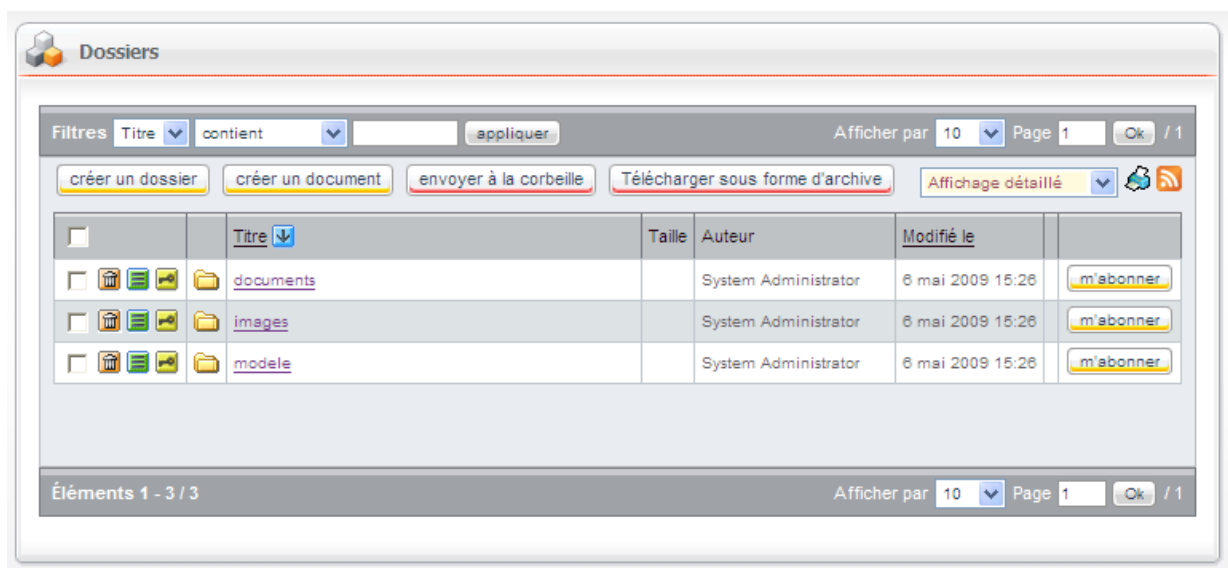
Dossiers

Filtres Titre contient appliquer Afficher par 10 Page 1 Ok / 1

créer un dossier créer un document envoyer à la corbeille Télécharger sous forme d'archive Affichage détaillé

| | | Titre | Taille | Auteur | Modifié le | | |
|---|---|---|---|---|---|---|---|
| | | documents | | System Administrator | 6 mai 2009 15:26 | | m'abonner |
| | | images | | System Administrator | 6 mai 2009 15:26 | | m'abonner |
| | | modele | | System Administrator | 6 mai 2009 15:26 | | m'abonner |

Éléments 1 - 3 / 3 Afficher par 10 Page 1 Ok / 1